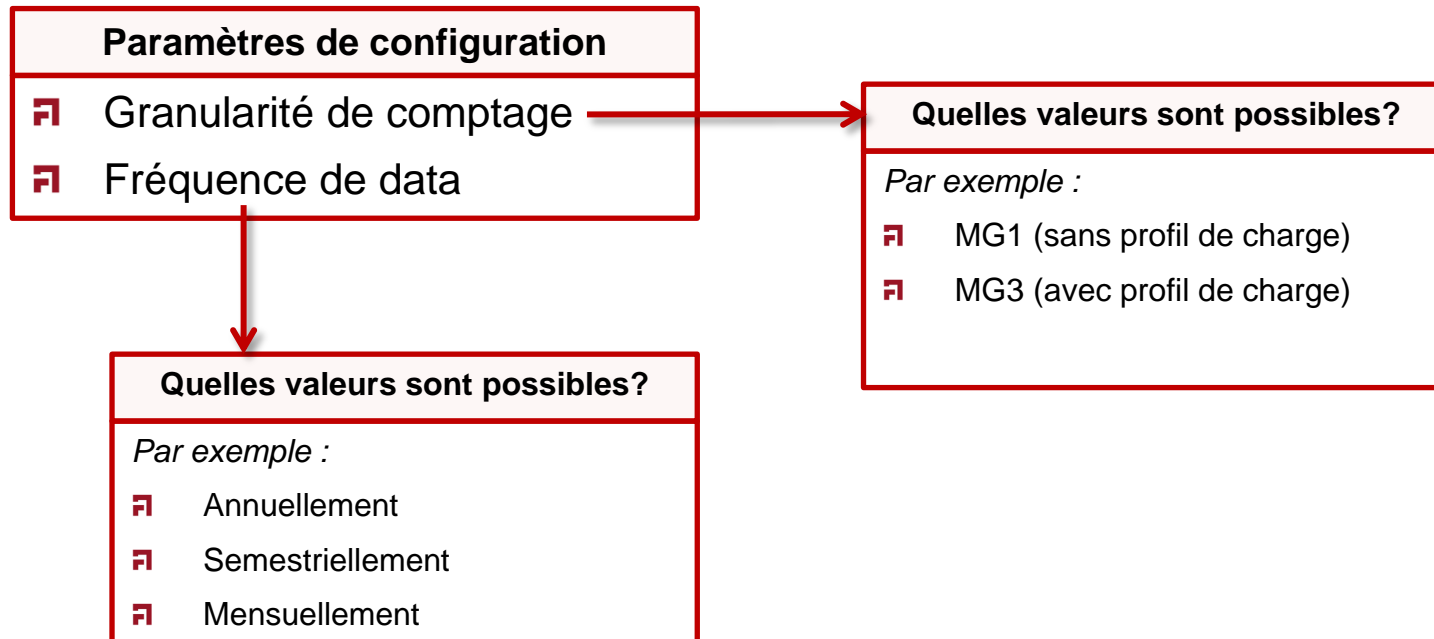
Paramètres de configuration

Granularité de comptage

Fréquence de data

Quelles valeurs sont possibles?

Par exemple :

MG1 (sans profil de charge)

MG3 (avec profil de charge)

Quelles valeurs sont possibles?

Par exemple :

Annuellement

Semestriellement

Mensuellement